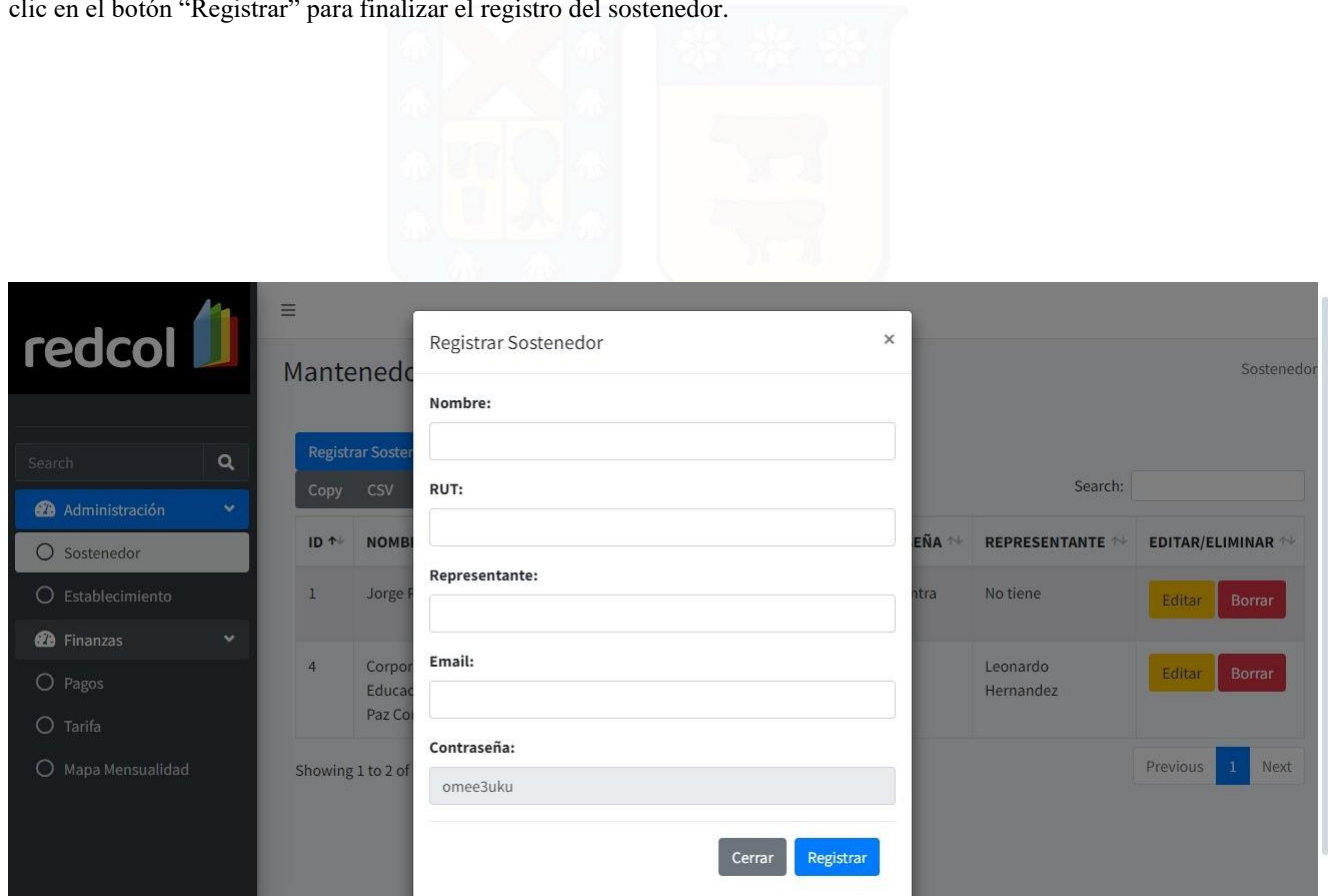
clic en el botón "Registrar" para finalizar el registro del sostenedor.

redcol

Search

Administración

Sostenedor

Establecimiento

Finanzas

Pagos

Tarifa

Mapa Mensualidad

≡

Manteneda

Sostenedor

Registrar Soster

Copy CSV

Search:

| ID | NOMB | EÑA | REPRESENTANTE | EDITAR/ELIMINAR |
|---|---|---|---|---|
| 1 | Jorge F | ntra | No tiene | Editar Borrar |
| 4 | Corpor Educac Paz Co | | Leonardo Hernandez | Editar Borrar |

Showing 1 to 2 of

Previous 1 Next

Registrar Sostenedor ×

Nombre:

RUT:

Representante:

Email:

Contraseña:

omee3uku

Cerrar Registrar